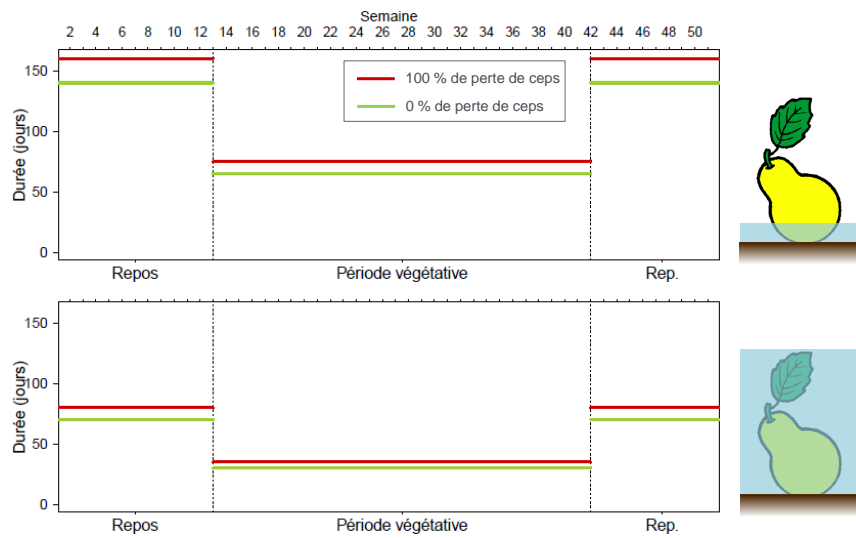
Semaine

2 4 6 8 10 12 14 16 18 20 22 24 26 28 30 32 34 36 38 40 42 44 46 48 50

100 % de perte de ceps

0 % de perte de ceps

Durée (jours)

150
100
50
0

Repos

Période végétative

Rep.

Durée (jours)

150
100
50
0

Repos

Période végétative

Rep.